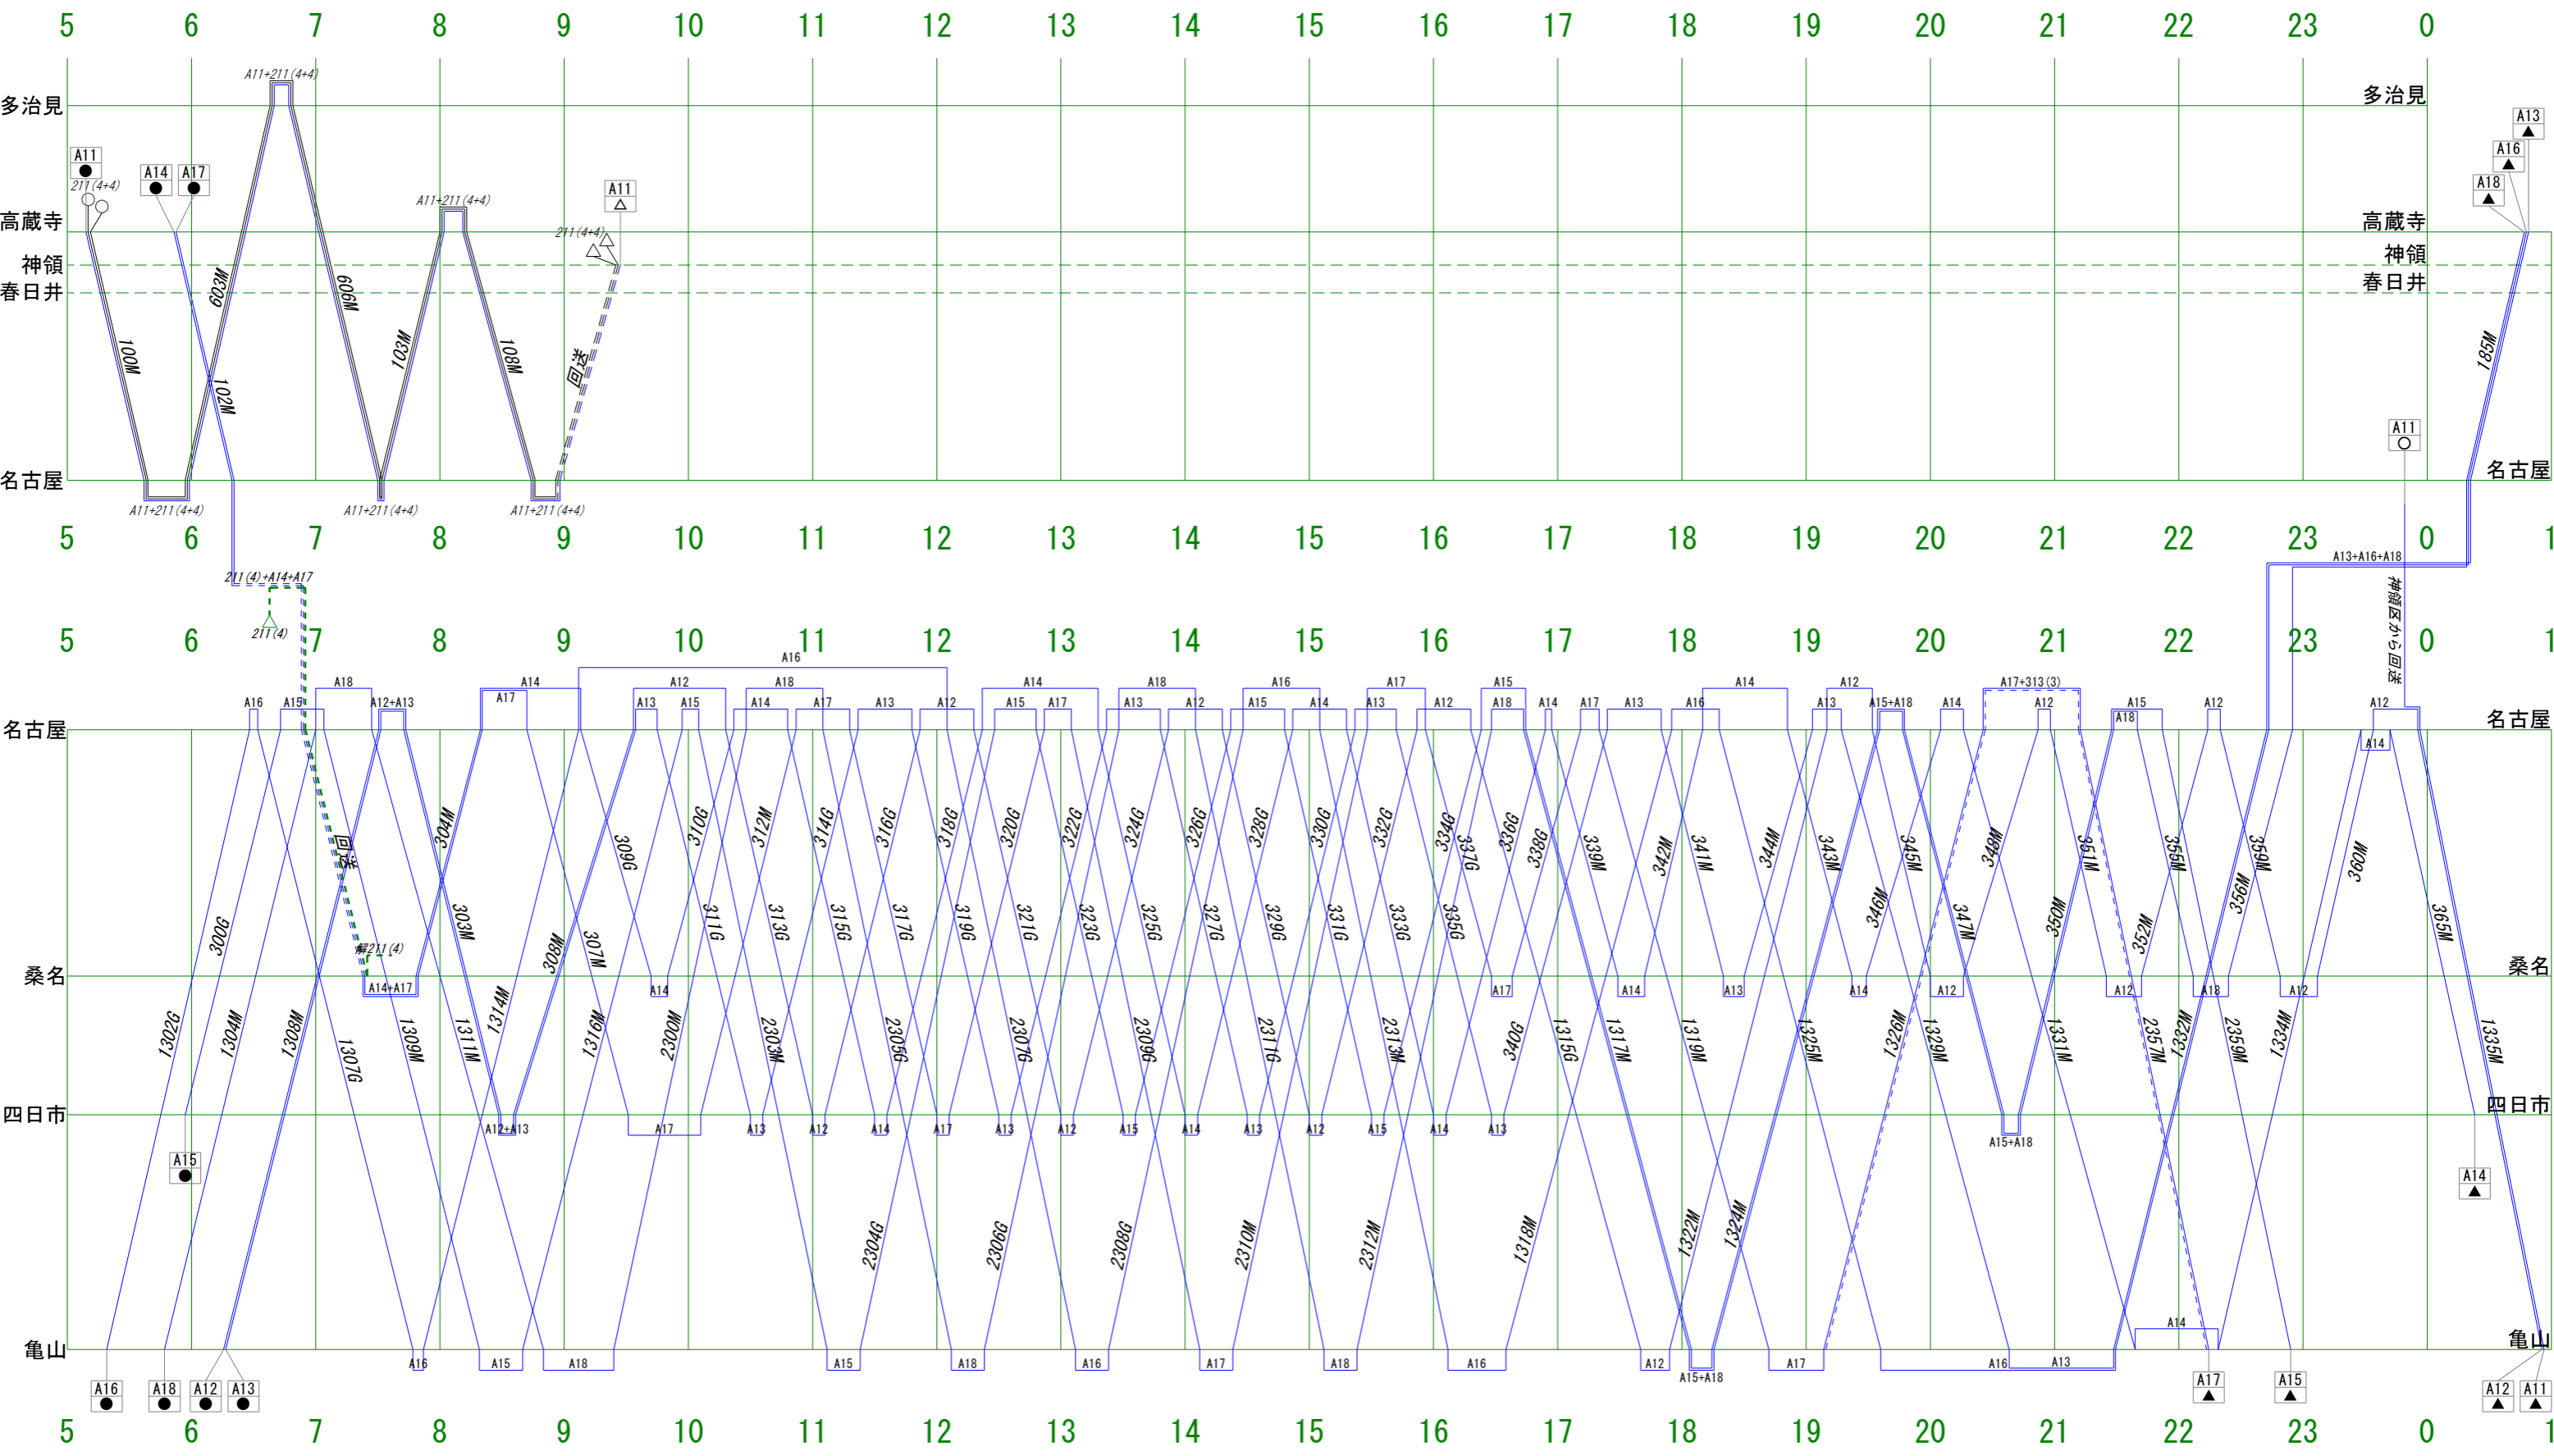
5 6 7 8 9 10 11 12 13 14 15 16 17 18 19 20 21 22 23 0

多治見
高蔵寺
神領
春日井
名古屋

A11+211(4+4)
A11
211(4+4)
A14 A17
603M
606M
A11+211(4+4)
A11
211(4+4)
100M
102M
103M
108M
回送
A11+211(4+4)
A11+211(4+4)
A11+211(4+4)

多治見
A13
A16
A18
高蔵寺
神領
春日井
185M
A11
名古屋

5 6 7 8 9 10 11 12 13 14 15 16 17 18 19 20 21 22 23 0 1

211(4)+A14+A17
211(4)
A13+A16+A18
神領区から回送

5 6 7 8 9 10 11 12 13 14 15 16 17 18 19 20 21 22 23 0 1

名古屋
桑名
四日市
亀山

A16 A15 A18 A12+A13 A17 A14 A16 A13 A12 A15 A18 A14 A17 A13 A12 A14 A15 A17 A18 A13 A12 A16 A15 A14 A17 A13 A12 A15 A18 A14 A17 A13 A16 A14 A13 A12 A15+A18 A14 A17+313(3) A12 A15 A18 A12 A12 A14

300G 1302G 1304M 1308M 1307G 回送 211(4) 1309M 1311M 303M 304M A14+A17 1314M 308M 307M 1316M 309G A14 2300M 310G 311G 312M 2303M 313G 314G 315G 316G 317G 2305G 318G 319G 320G 321G 2307G 322G 323G 324G 325G 2309G 326G 327G 328G 329G 2311G 330G 331G 332G 2313M 333G 334G 335G 337G 336G 338G 340G 1315G A17 339M 1317M 342M A14 341M 1319M 344M A13 343M 1325M 346M A14 345M 1326M 1329M 347M 348M A12 350M 1331M 351M 352M 2357M 1332M 355M A12 A18 356M 2359M 359M 1334M A12 360M 365M 1335M

A15
A12+A13 A17 A13 A12 A14 A17 A13 A12 A15 A14 A13 A12 A15 A14 A13
A15+A18
A14

2304G 2306G 2308G 2310M 2312M 1318M 1322M 1324M

A16 A15 A18 A15 A18 A16 A17 A18 A16 A12 A15+A18 A17 A16 A13 A14
A16 A18 A12 A13 A17 A15 A12 A11

5 6 7 8 9 10 11 12 13 14 15 16 17 18 19 20 21 22 23 0 1